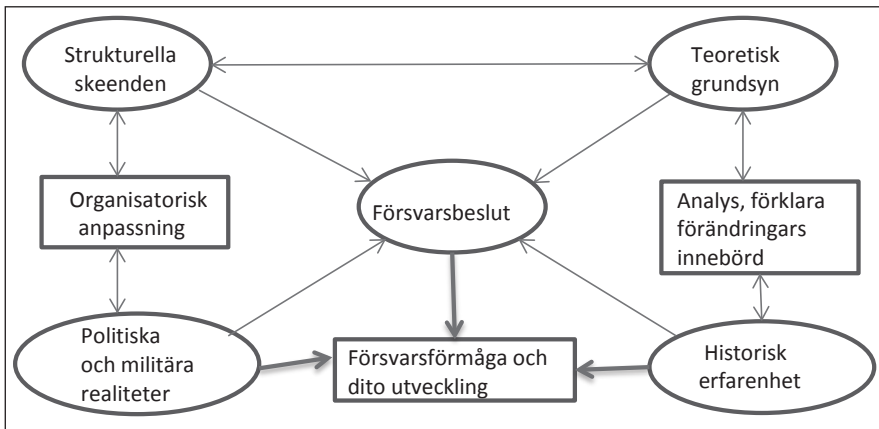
Strukturella skeenden

Teoretisk grundsyn

Organisatorisk anpassning

Försvarsbeslut

Analys, förklara förändringars innebörd

Politiska och militära realiteter

Försvarsförmåga och dito utveckling

Historisk erfarenhet